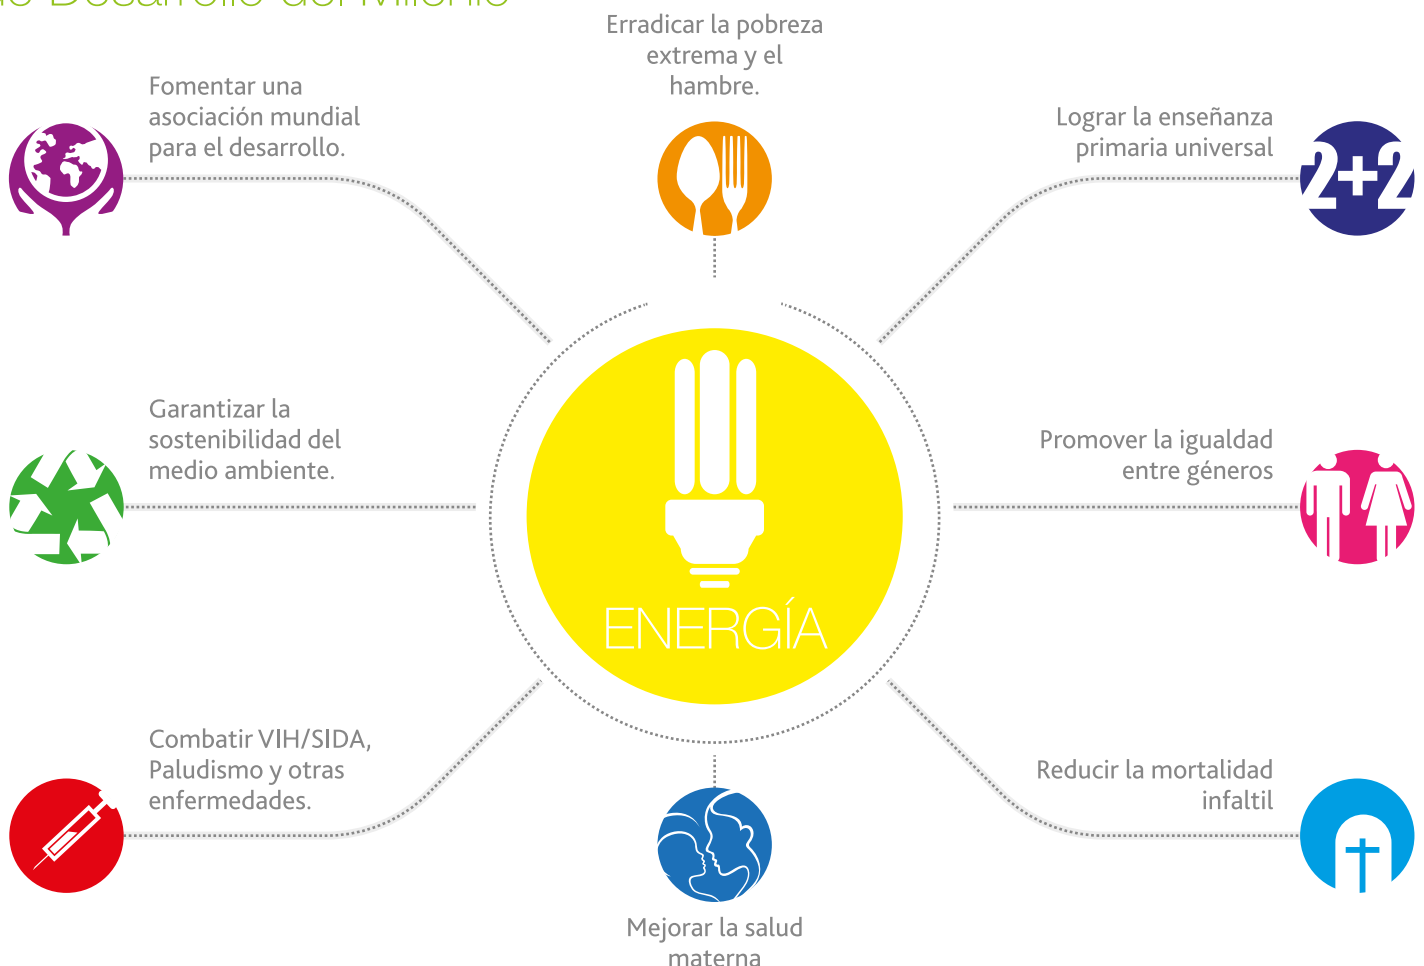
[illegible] Desarrollo del Milenio

Erradicar la pobreza extrema y el hambre.

Fomentar una asociación mundial para el desarrollo.

Lograr la enseñanza primaria universal

2+2

Garantizar la sostenibilidad del medio ambiente.

ENERGÍA

Promover la igualdad entre géneros

Combatir VIH/SIDA, Paludismo y otras enfermedades.

Reducir la mortalidad infaltil

Mejorar la salud materna